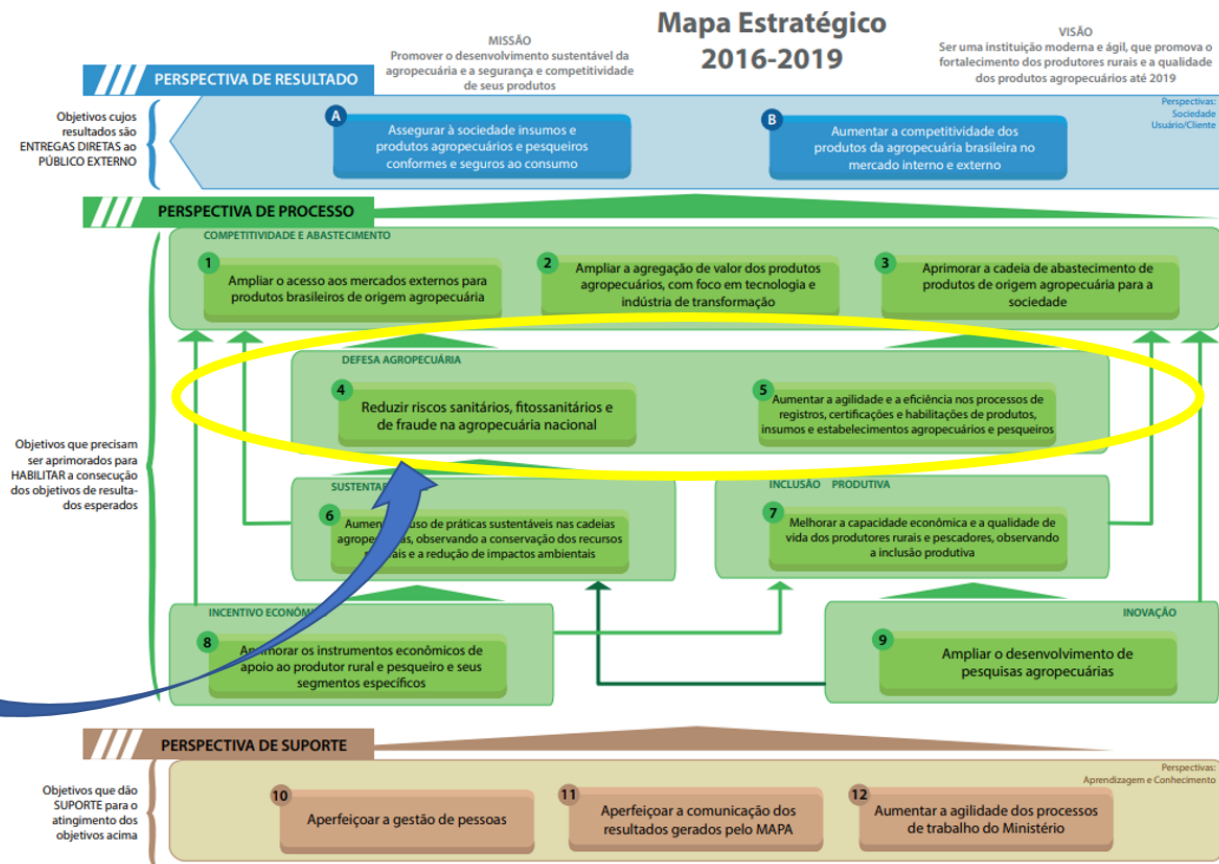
MISSÃO
Promover o desenvolvimento sustentável da agropecuária e a segurança e competitividade de seus produtos

Mapa Estratégico
2016-2019

VISÃO
Ser uma instituição moderna e ágil, que promova o fortalecimento dos produtores rurais e a qualidade dos produtos agropecuários até 2019

PERSPECTIVA DE RESULTADO

Objetivos cujos resultados são ENTREGAS DIRETAS ao PÚBLICO EXTERNO

Perspectivas: Sociedade Usuário/Cliente

A Assegurar à sociedade insumos e produtos agropecuários e pesqueiros conformes e seguros ao consumo

B Aumentar a competitividade dos produtos da agropecuária brasileira no mercado interno e externo

PERSPECTIVA DE PROCESSO

COMPETITIVIDADE E ABASTECIMENTO

1 Ampliar o acesso aos mercados externos para produtos brasileiros de origem agropecuária

2 Ampliar a agregação de valor dos produtos agropecuários, com foco em tecnologia e indústria de transformação

3 Aprimorar a cadeia de abastecimento de produtos de origem agropecuária para a sociedade

Objetivos que precisam ser aprimorados para HABILITAR a consecução dos objetivos de resultados esperados

DEFESA AGROPECUÁRIA

4 Reduzir riscos sanitários, fitossanitários e de fraude na agropecuária nacional

5 Aumentar a agilidade e a eficiência nos processos de registros, certificações e habilitações de produtos, insumos e estabelecimentos agropecuários e pesqueiros

SUSTENTA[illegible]

6 Aumen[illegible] uso de práticas sustentáveis nas cadeias agrope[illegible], observando a conservação dos recursos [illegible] e a redução de impactos ambientais

INCLUSÃO PRODUTIVA

7 Melhorar a capacidade econômica e a qualidade de vida dos produtores rurais e pescadores, observando a inclusão produtiva

INCENTIVO ECONÔM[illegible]

8 A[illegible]morar os instrumentos econômicos de apoio ao produtor rural e pesqueiro e seus segmentos específicos

INOVAÇÃO

9 Ampliar o desenvolvimento de pesquisas agropecuárias

PERSPECTIVA DE SUPORTE

Objetivos que dão SUPORTE para o atingimento dos objetivos acima

Perspectivas: Aprendizagem e Conhecimento

10 Aperfeiçoar a gestão de pessoas

11 Aperfeiçoar a comunicação dos resultados gerados pelo MAPA

12 Aumentar a agilidade dos processos de trabalho do Ministério